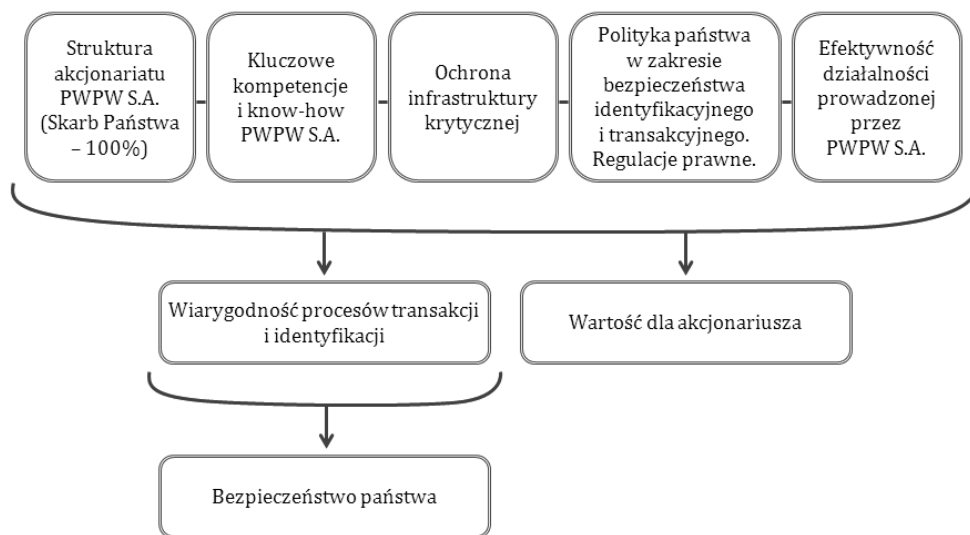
Struktura akcjonariatu PWPW S.A. (Skarb Państwa – 100%)

Kluczowe kompetencje i know-how PWPW S.A.

Ochrona infrastruktury krytycznej

Polityka państwa w zakresie bezpieczeństwa identyfikacyjnego i transakcyjnego. Regulacje prawne.

Efektywność działalności prowadzonej przez PWPW S.A.

Wiarygodność procesów transakcji i identyfikacji

Wartość dla akcjonariusza

Bezpieczeństwo państwa